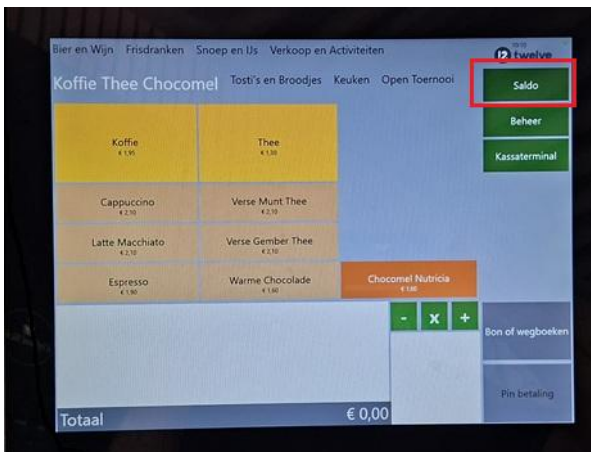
Bier en Wijn Frisdranken Snoep en IJs Verkoop en Activiteiten

twelve

Koffie Thee Chocomel Tosti's en Broodjes Keuken Open Toernooi

Saldo

Beheer

Kassaterminal

Koffie
€ 1,95

Thee
€ 1,50

Cappuccino
€ 2,10

Verse Munt Thee
€ 2,10

Latte Macchiato
€ 2,10

Verse Gember Thee
€ 2,10

Espresso
€ 1,90

Warme Chocolade
€ 1,90

Chocomel Nutricia
€ 1,80

-
x
+

Bon of wegboeken

Pin betaling

Totaal

€ 0,00